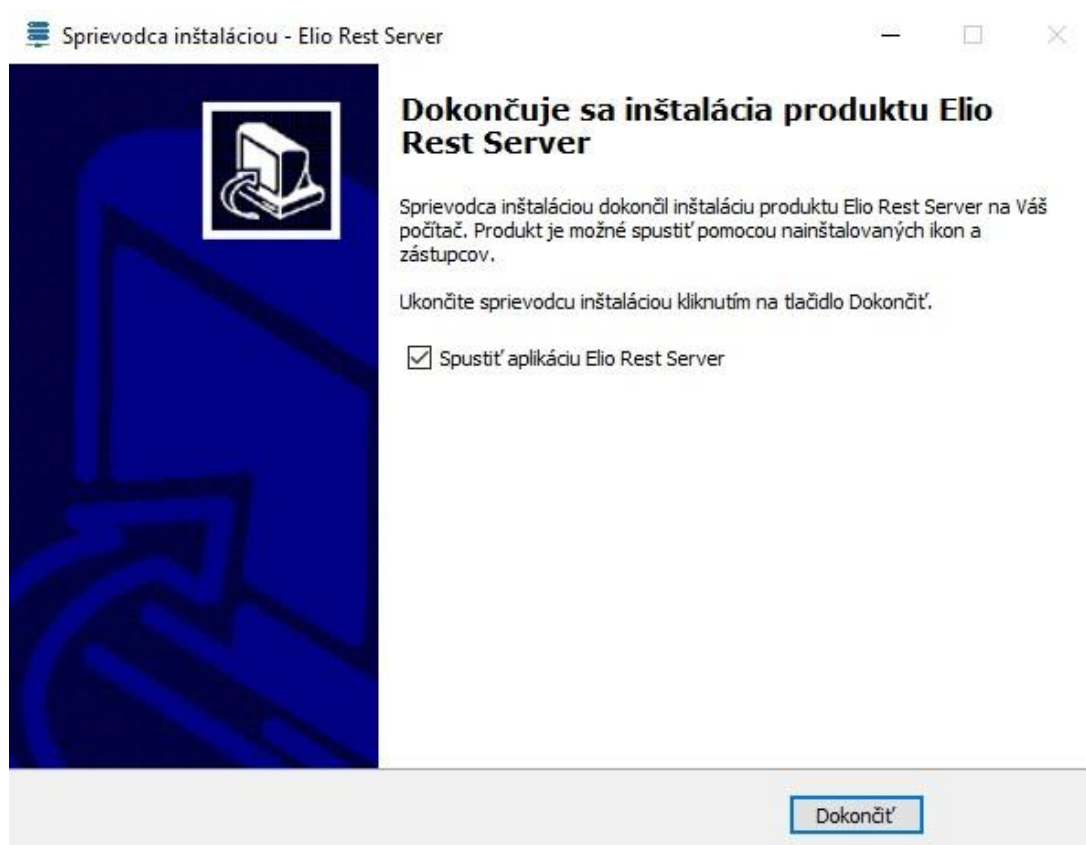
Sprievodca inštaláciou - Elio Rest Server

Dokončuje sa inštalácia produktu Elio Rest Server

Sprievodca inštaláciou dokončil inštaláciu produktu Elio Rest Server na Váš počítač. Produkt je možné spustiť pomocou nainštalovaných ikon a zástupcov.

Ukončite sprievodcu inštaláciou kliknutím na tlačidlo Dokončiť.

Spustiť aplikáciu Elio Rest Server

Dokončiť